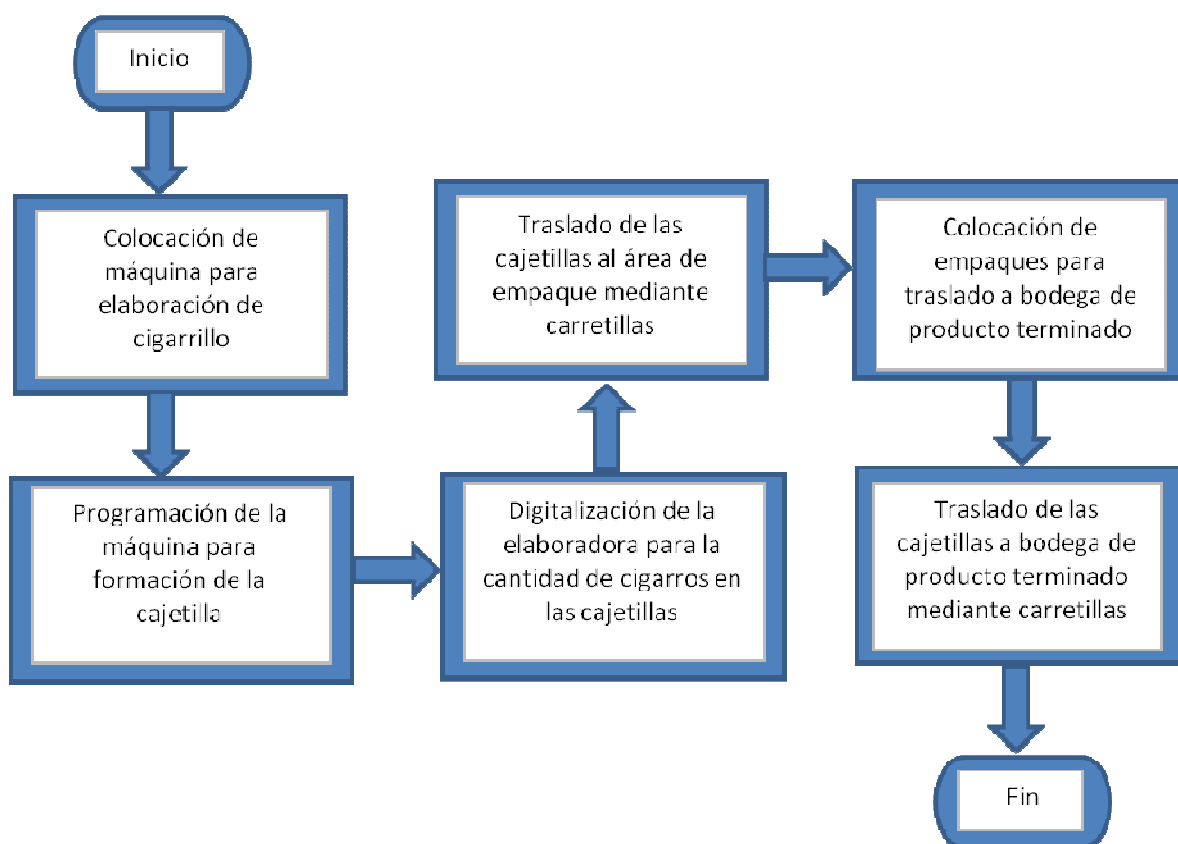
Inicio

Colocación de máquina para elaboración de cigarrillo

Programación de la máquina para formación de la cajetilla

Digitalización de la elaboradora para la cantidad de cigarros en las cajetillas

Traslado de las cajetillas al área de empaque mediante carretillas

Colocación de empaques para traslado a bodega de producto terminado

Traslado de las cajetillas a bodega de producto terminado mediante carretillas

Fin